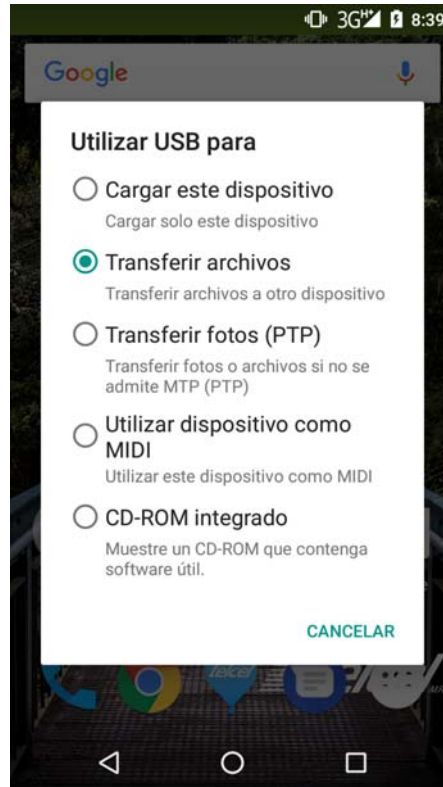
3G 8:39

Google

Utilizar USB para

Cargar este dispositivo
Cargar solo este dispositivo

Transferir archivos
Transferir archivos a otro dispositivo

Transferir fotos (PTP)
Transferir fotos o archivos si no se admite MTP (PTP)

Utilizar dispositivo como MIDI
Utilizar este dispositivo como MIDI

CD-ROM integrado
Muestre un CD-ROM que contenga software útil.

CANCELAR

telcel